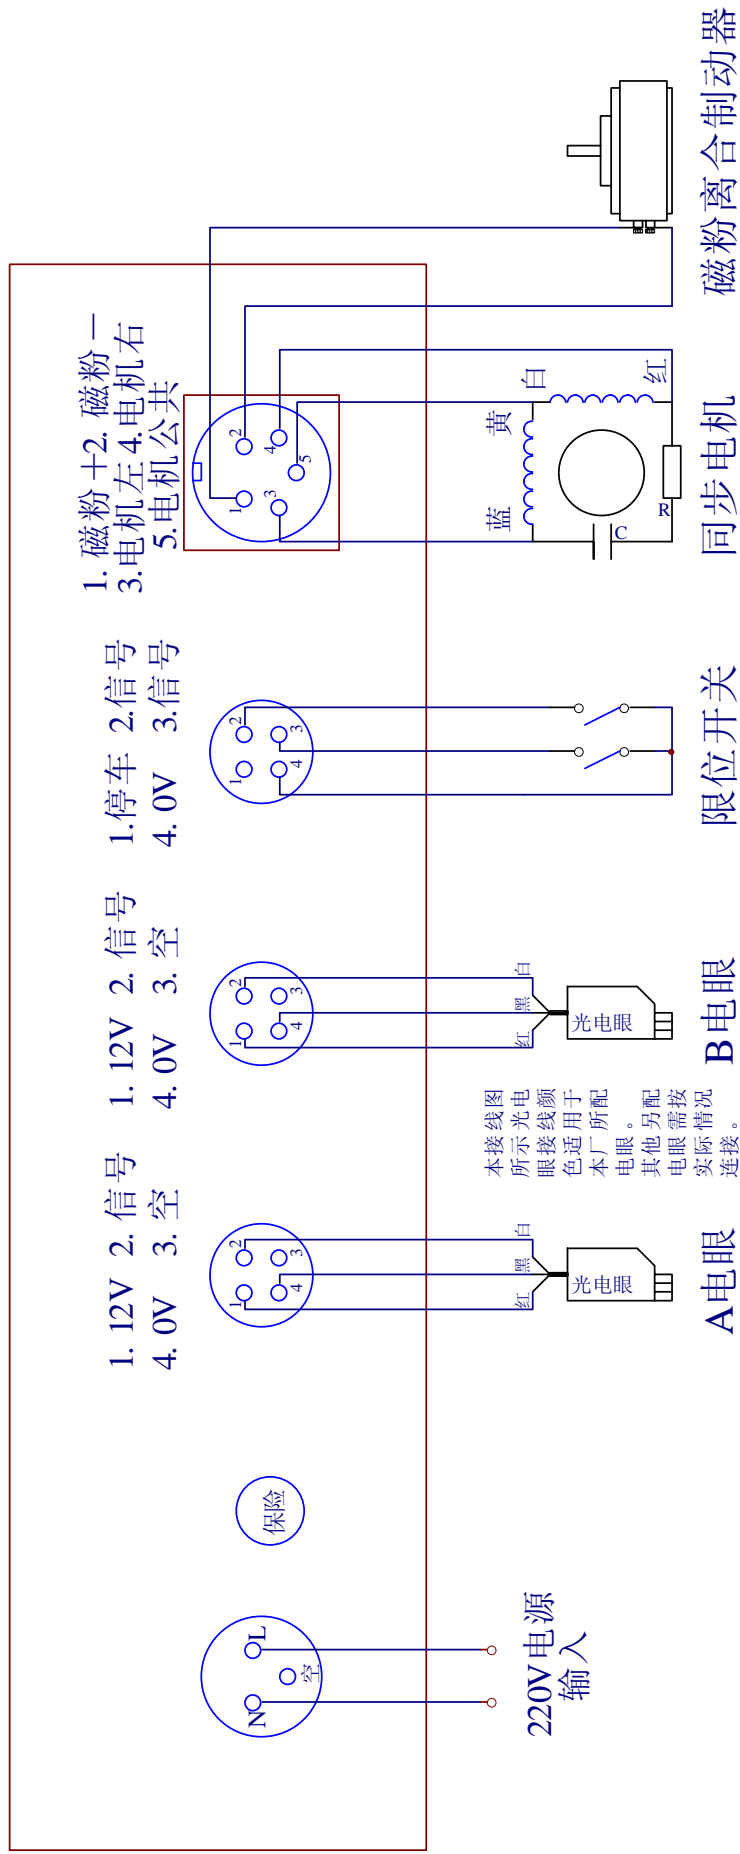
磁粉离合制动器

1. 磁粉 +2. 磁粉 一
3.电机左4.电机右
5.电机公共

白
红
黄
蓝
R
C
同步电机

1.停车 2.信号
4. 0V 3.信号

限位开关

1. 12V 2. 信号
4.0V 3. 空

白
黑
红
光电眼
B电眼

本接线图所示光电眼接线颜色适用于本厂所配电眼。其他另配电眼需按实际情况连接。

1. 12V 2. 信号
4. 0V 3. 空

白
黑
红
光电眼
A电眼

保险

L
空
N

220V电源输入